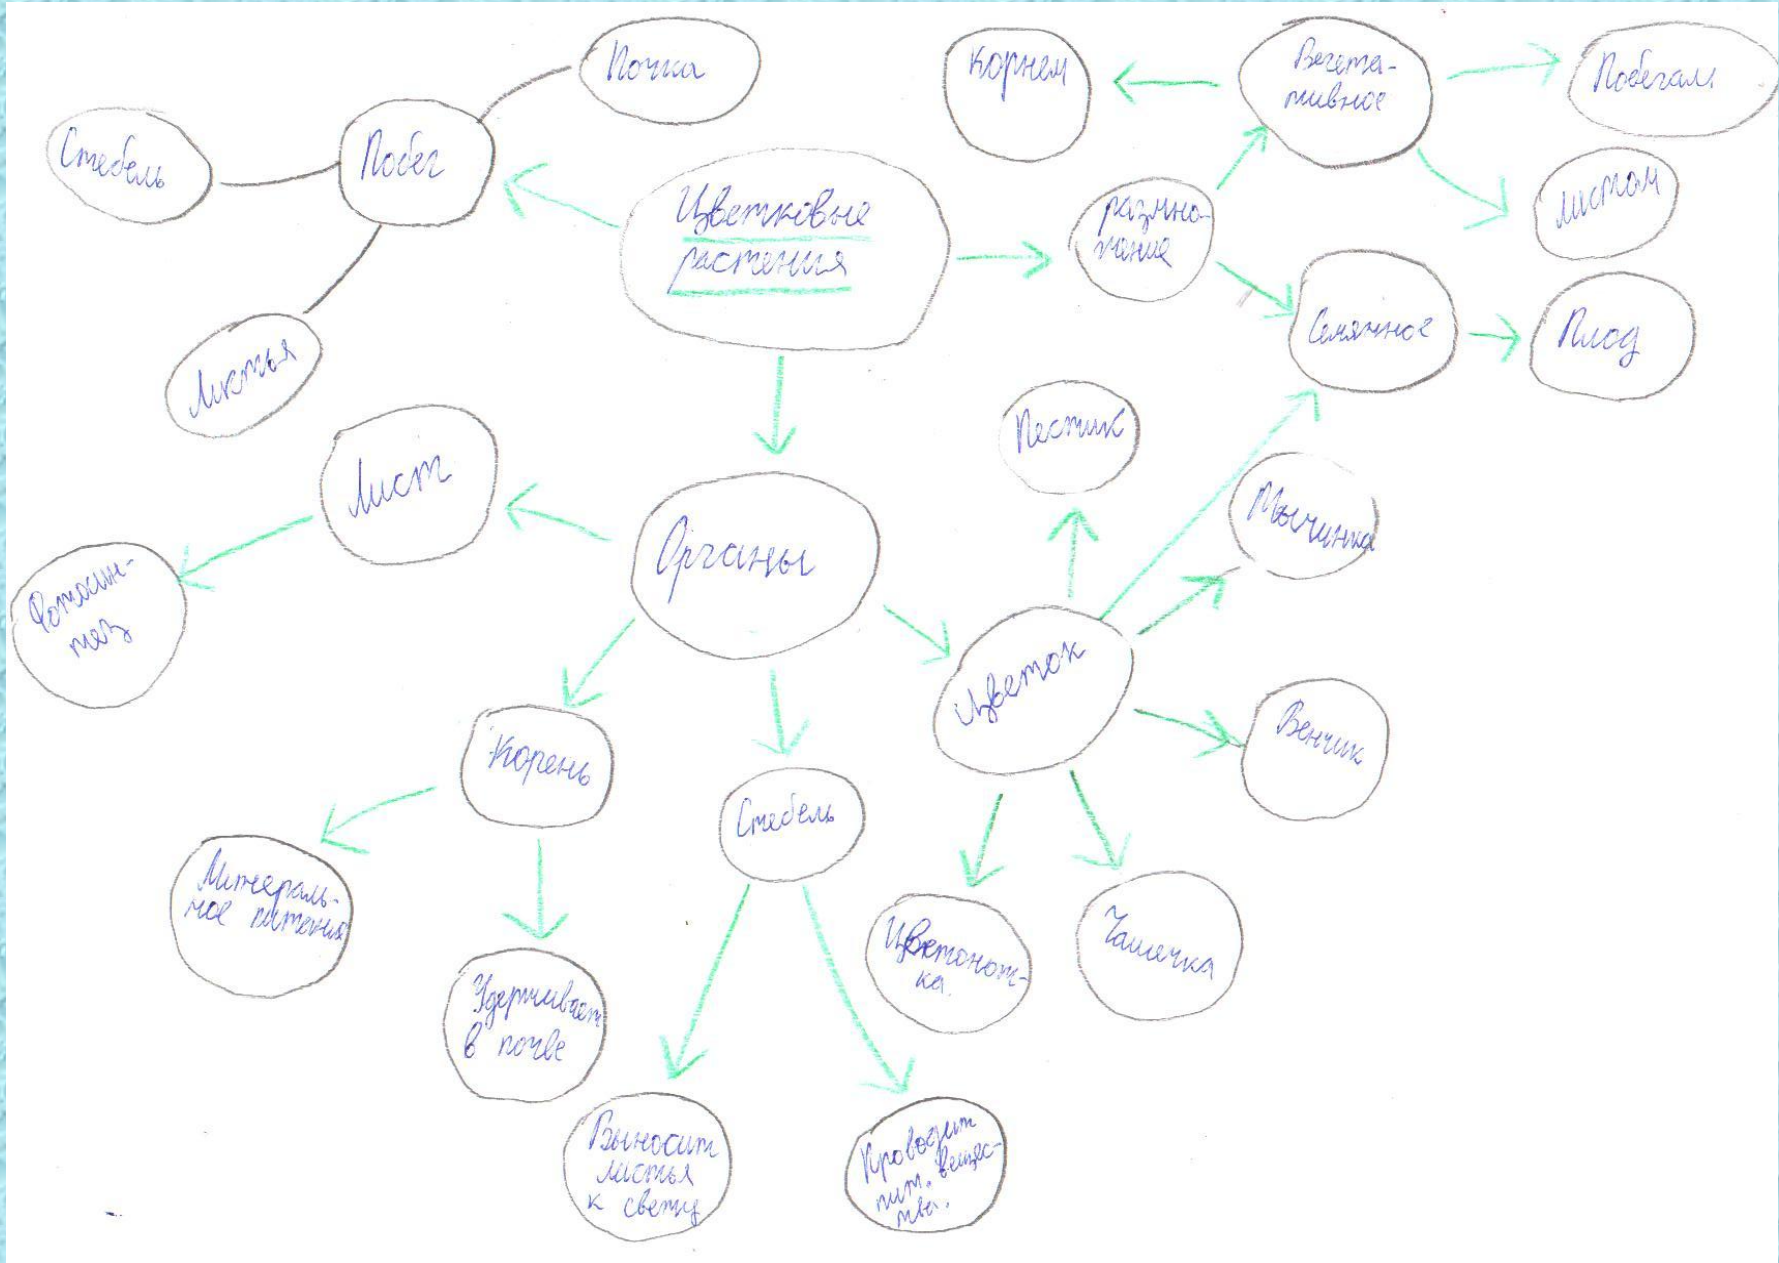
Цветковые растения

Побег

Почка

Стебель

Листья

Размножение

Вегетативное

Корнем

Побегами

Листом

Семенное

Плод

Органы

Лист

Фотосинтез

Пестик

Тычинка

Цветок

Венчик

Корень

Стебель

Минеральное питание

Удерживает в почве

Выносит листья к свету

Проводит пит. вещества.

Цветоножка.

Чашечка